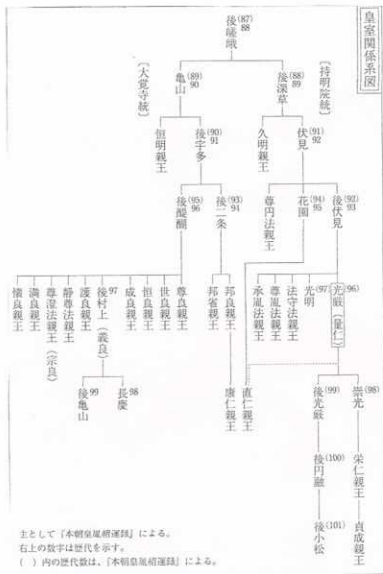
皇室関係系図

後嵯峨 (87) 88

〔大覚寺統〕

亀山 (89) 90

〔持明院統〕

後深草 (88) 89

恒明親王

後宇多 (90) 91

久明親王

伏見 (91) 92

後醍醐 (95) 96

後二条 (93) 94

尊円法親王

花園 (94) 95

後伏見 (92) 93

懐良親王

満良親王

尊澄法親王（宗良）

静尊法親王

護良親王

後村上 97（義良）

成良親王

恒良親王

世良親王

尊良親王

邦省親王

邦良親王

承胤法親王

尊胤法親王

法守法親王

光明 97

光厳 96（量仁）

後亀山 99

長慶 98

康仁親王

直仁親王

後光厳 (99)

崇光 (98)

後円融 (100)

栄仁親王

後小松 (101)

貞成親王

主として『本朝皇胤紹運録』による。
右上の数字は歴代を示す。
（ ）内の歴代数は，『本朝皇胤紹運録』による。